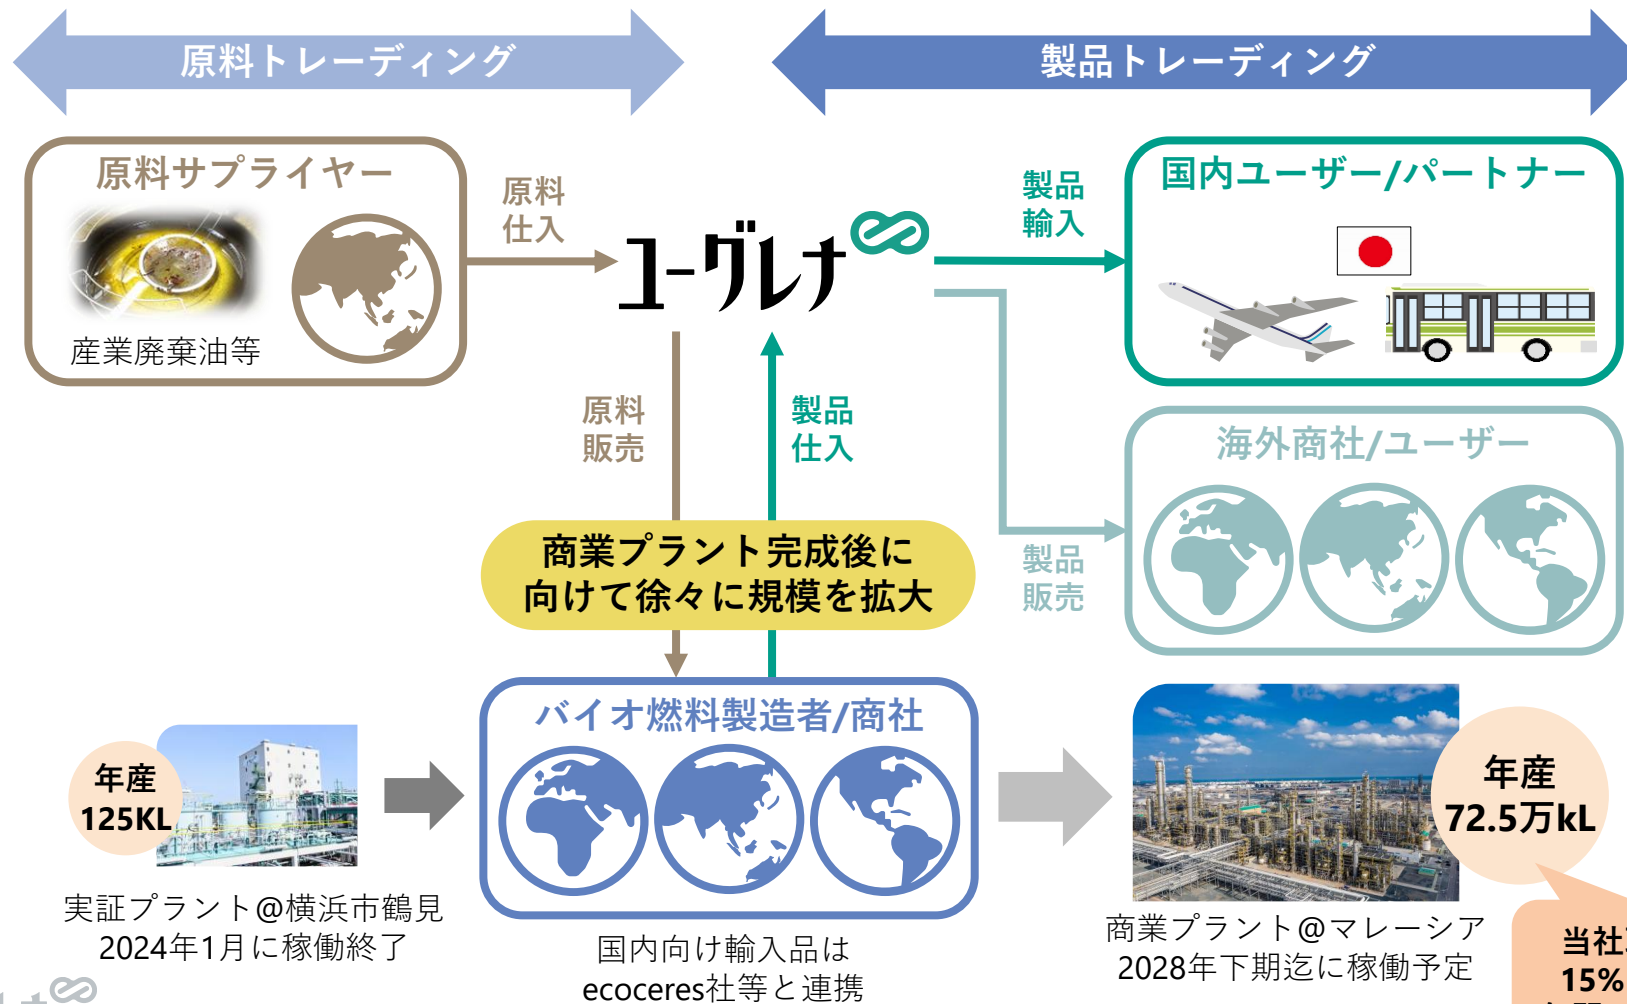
原料トレーディング

製品トレーディング

原料サプライヤー

産業廃棄油等

原料
仕入

ユーグレナ

製品
輸入

国内ユーザー/パートナー

原料
販売

製品
仕入

海外商社/ユーザー

製品
販売

商業プラント完成後に
向けて徐々に規模を拡大

バイオ燃料製造者/商社

年産
125KL

実証プラント@横浜市鶴見
2024年1月に稼働終了

国内向け輸入品は
ecoceres社等と連携

年産
72.5万kL

商業プラント@マレーシア
2028年下期迄に稼働予定

当社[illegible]
15%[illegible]